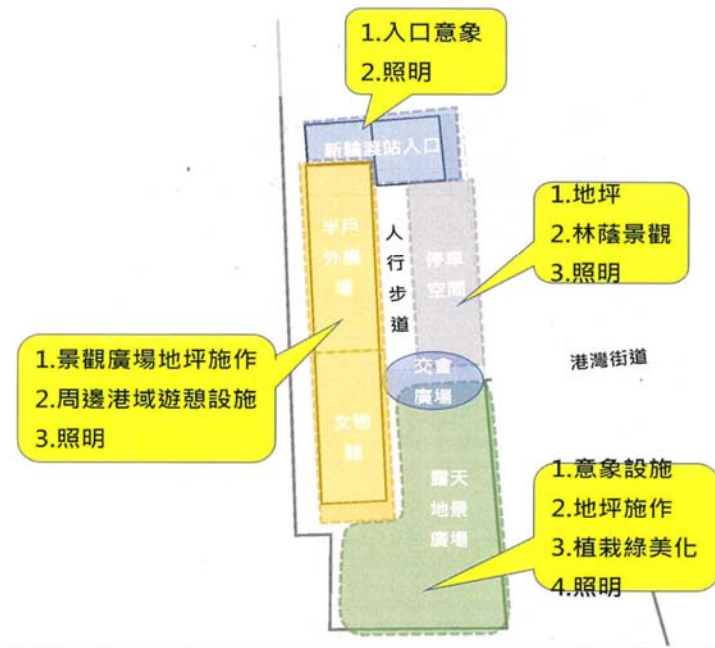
1.入口意象
2.照明

新輪渡站入口

半戶外廣場

人行步道

停車空間

1.地坪
2.林蔭景觀
3.照明

港灣街道

1.景觀廣場地坪施作
2.周邊港域遊憩設施
3.照明

交會廣場

文物館

露天地景廣場

1.意象設施
2.地坪施作
3.植栽綠美化
4.照明